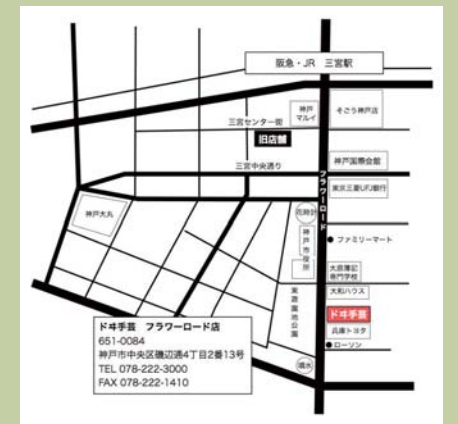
阪急・JR　三宮駅

神戸マルイ

そごう神戸店

三宮センター街

旧店舗

神戸国際会館

三宮中央通り

フラワーロード

東京三菱UFJ銀行

神戸大丸

花時計

神戸市役所

ファミリーマート

大原簿記専門学校

東遊園地公園

大和ハウス

ドキ手芸

兵庫トヨタ

ローソン

噴水

ドキ手芸　フラワーロード店
651-0084
神戸市中央区磯辺通4丁目2番13号
TEL 078-222-3000
FAX 078-222-1410